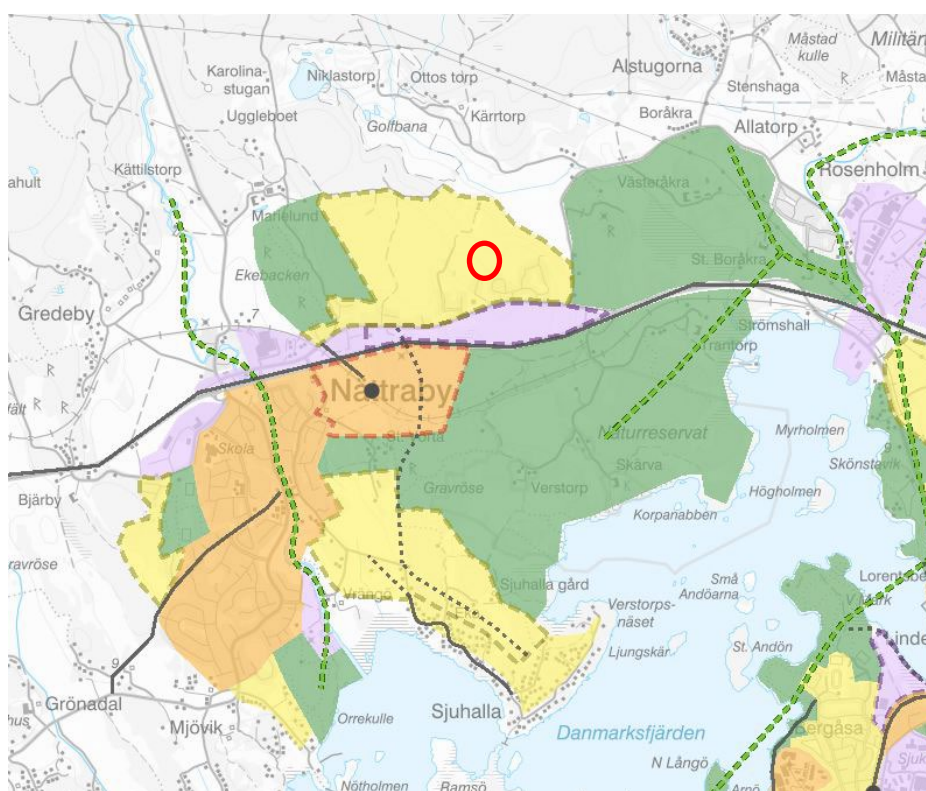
Måstad kulle
Militär
Måsta
Karolina-stugan
Niklastorp
Ottos torp
Alstugorna
Stenshaga
Uggleboet
Kärrtorp
Boråkra
Allatorp
Golfbana
Kättilstorp
Västeråkra
Rosenholm
ahult
Marielund
Ekebacken
St. Boråkra
Gredeby
7
Strömshall
Trantorp
Nättraby
fält
Skola
Naturreservat
Myrholmen
Skönstavik
Skärva
Bjärby
Gravröse
Verstorp
Högholmen
Korpanabben
ravröse
Sjuhalla gård
Små Andöarna
Lorentorp
Verstorps-näset
Vränga
St. Andön
Ljungskär
9
Grönadal
Mjövik
Orrekulle
Sjuhalla
Danmarksfjärden
hus
N Långö
Sturkö
Bergåsa
Nötholmen
Ramsö
Arnö